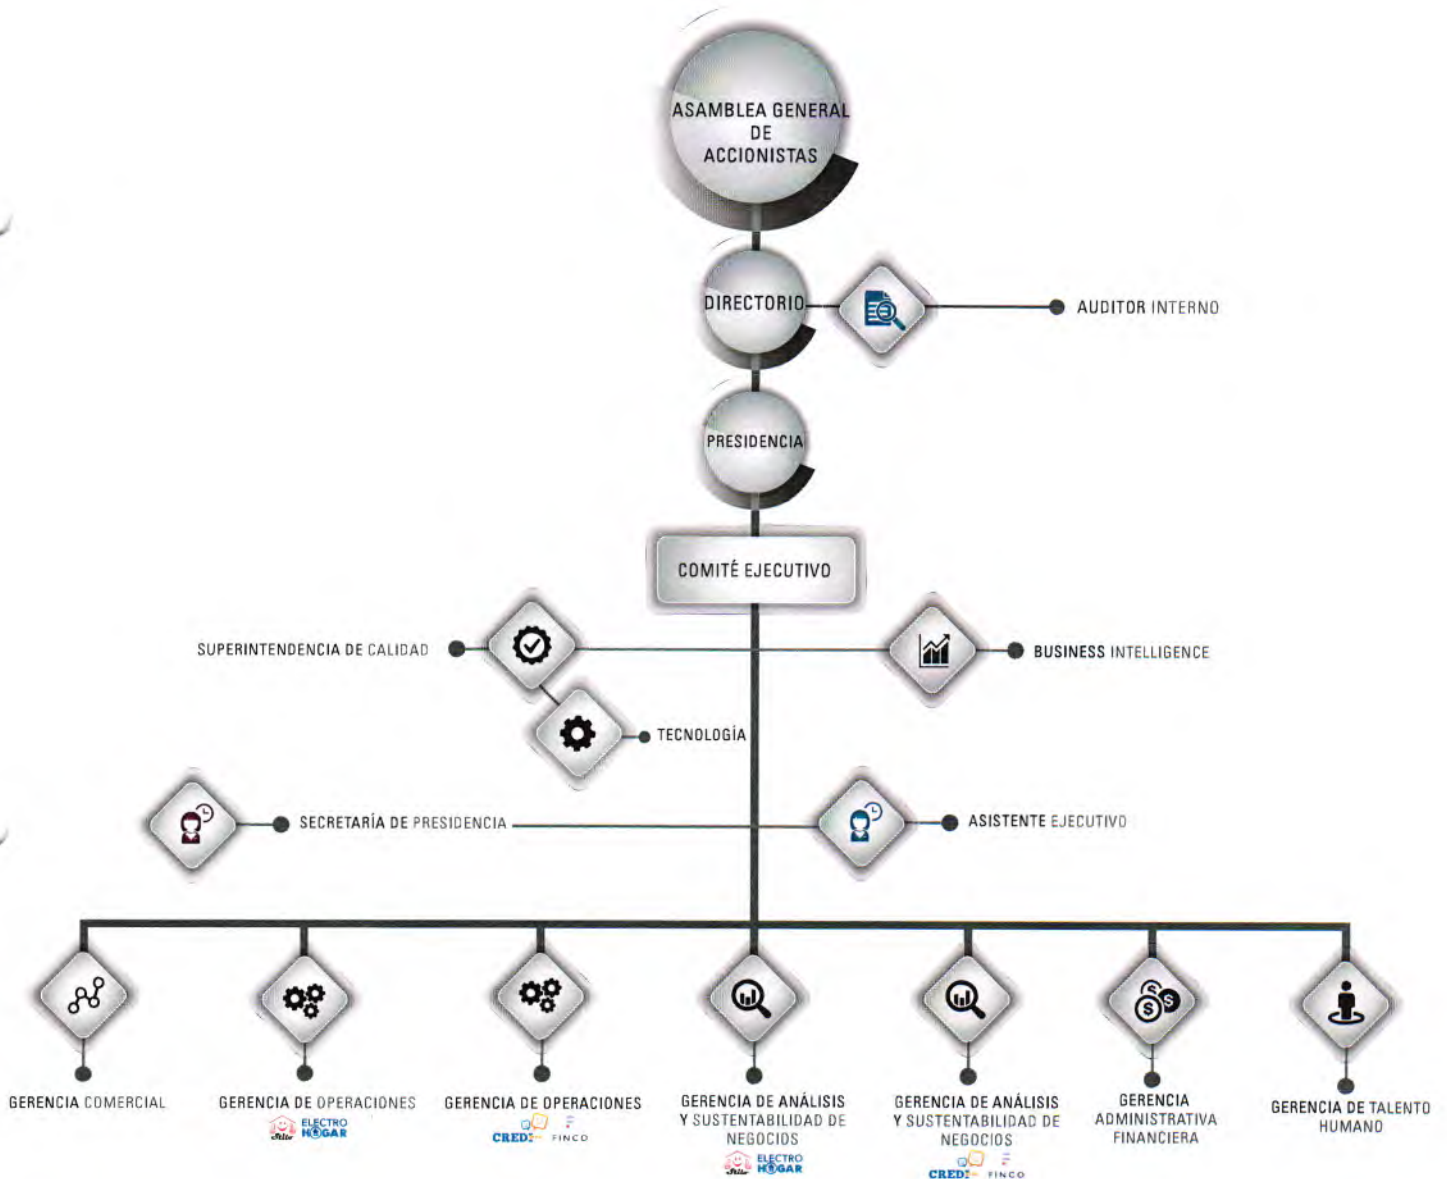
ASAMBLEA GENERAL DE ACCIONISTAS

DIRECTORIO

AUDITOR INTERNO

PRESIDENCIA

COMITÉ EJECUTIVO

SUPERINTENDENCIA DE CALIDAD

BUSINESS INTELLIGENCE

TECNOLOGÍA

SECRETARÍA DE PRESIDENCIA

ASISTENTE EJECUTIVO

GERENCIA COMERCIAL

GERENCIA DE OPERACIONES
ELECTRO HOGAR

GERENCIA DE OPERACIONES
CREDI FINCO

GERENCIA DE ANÁLISIS Y SUSTENTABILIDAD DE NEGOCIOS
ELECTRO HOGAR

GERENCIA DE ANÁLISIS Y SUSTENTABILIDAD DE NEGOCIOS
CREDI FINCO

GERENCIA ADMINISTRATIVA FINANCIERA

GERENCIA DE TALENTO HUMANO